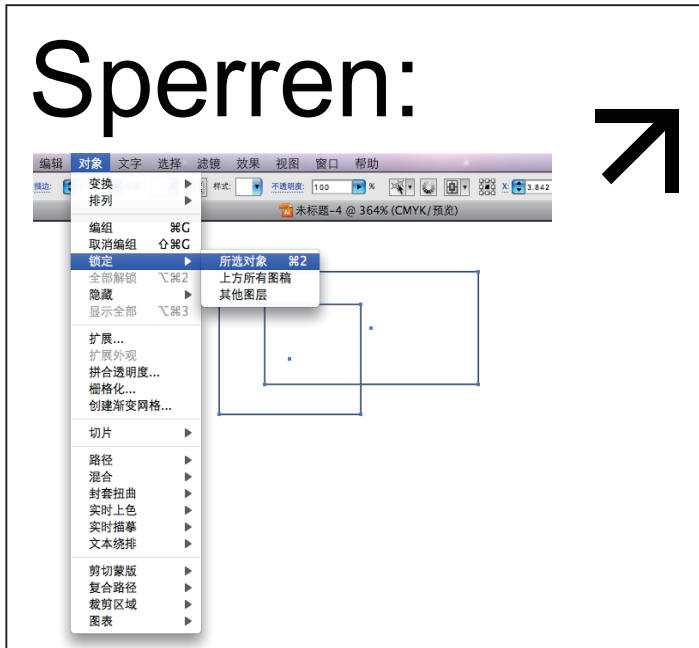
Sperren:

编辑 对象 文字 选择 滤镜 效果 视图 窗口 帮助

描边: 样式: 不透明度: 100 % X: 3.842

未标题-4 @ 364% (CMYK/预览)

变换
排列

编组 ⌘G
取消编组 ⇧⌘G
锁定
全部解锁 ⌥⌘2
隐藏
显示全部 ⌥⌘3

扩展...
扩展外观
拼合透明度...
栅格化...
创建渐变网格...

切片

路径
混合
封套扭曲
实时上色
实时描摹
文本绕排

剪切蒙版
复合路径
裁剪区域
图表

所选对象 ⌘2
上方所有图稿
其他图层